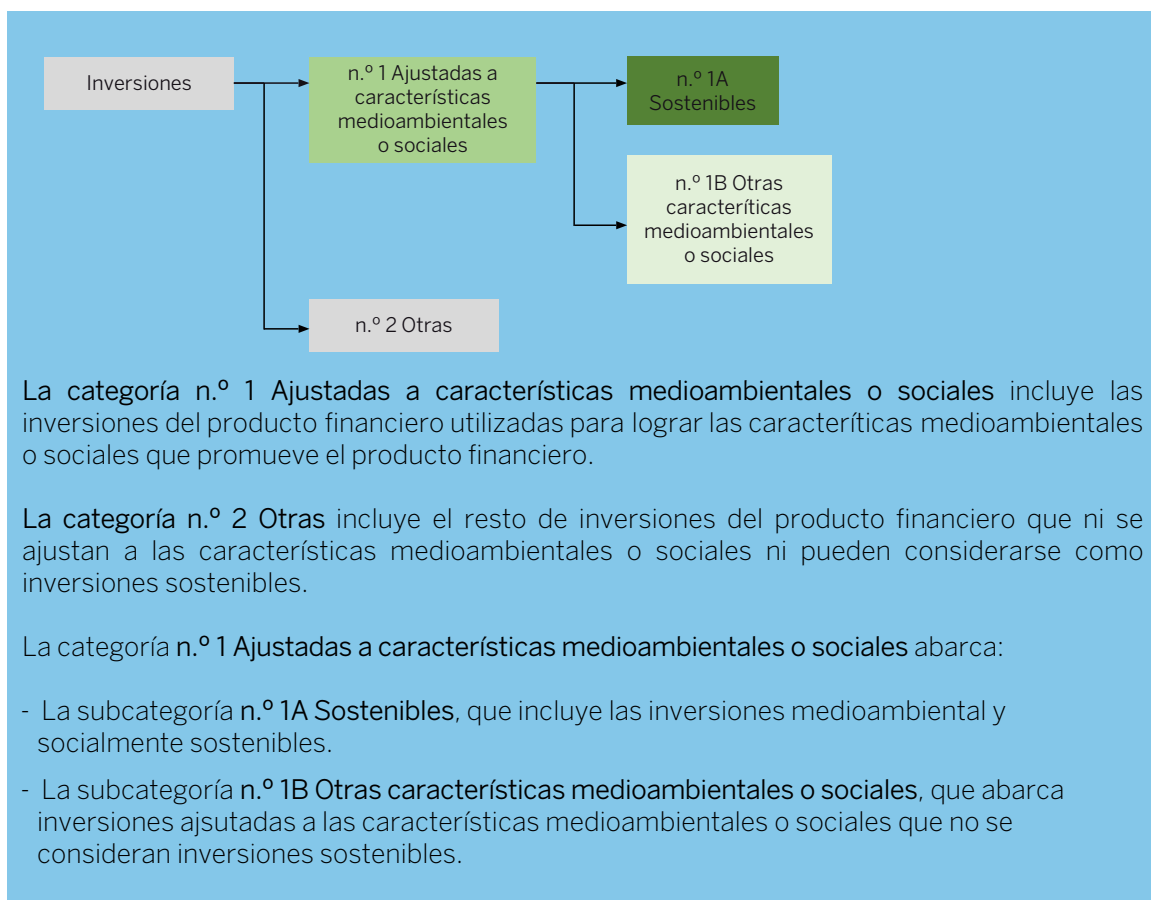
Inversiones

n.º 1 Ajustadas a características medioambientales o sociales

n.º 1A Sostenibles

n.º 1B Otras caracteríticas medioambientales o sociales

n.º 2 Otras

La categoría n.º 1 Ajustadas a características medioambientales o sociales incluye las inversiones del producto financiero utilizadas para lograr las caracteríticas medioambientales o sociales que promueve el producto financiero.

La categoría n.º 2 Otras incluye el resto de inversiones del producto financiero que ni se ajustan a las características medioambientales o sociales ni pueden considerarse como inversiones sostenibles.

La categoría n.º 1 Ajustadas a características medioambientales o sociales abarca:

- La subcategoría n.º 1A Sostenibles, que incluye las inversiones medioambiental y socialmente sostenibles.

- La subcategoría n.º 1B Otras características medioambientales o sociales, que abarca inversiones ajsutadas a las características medioambientales o sociales que no se consideran inversiones sostenibles.